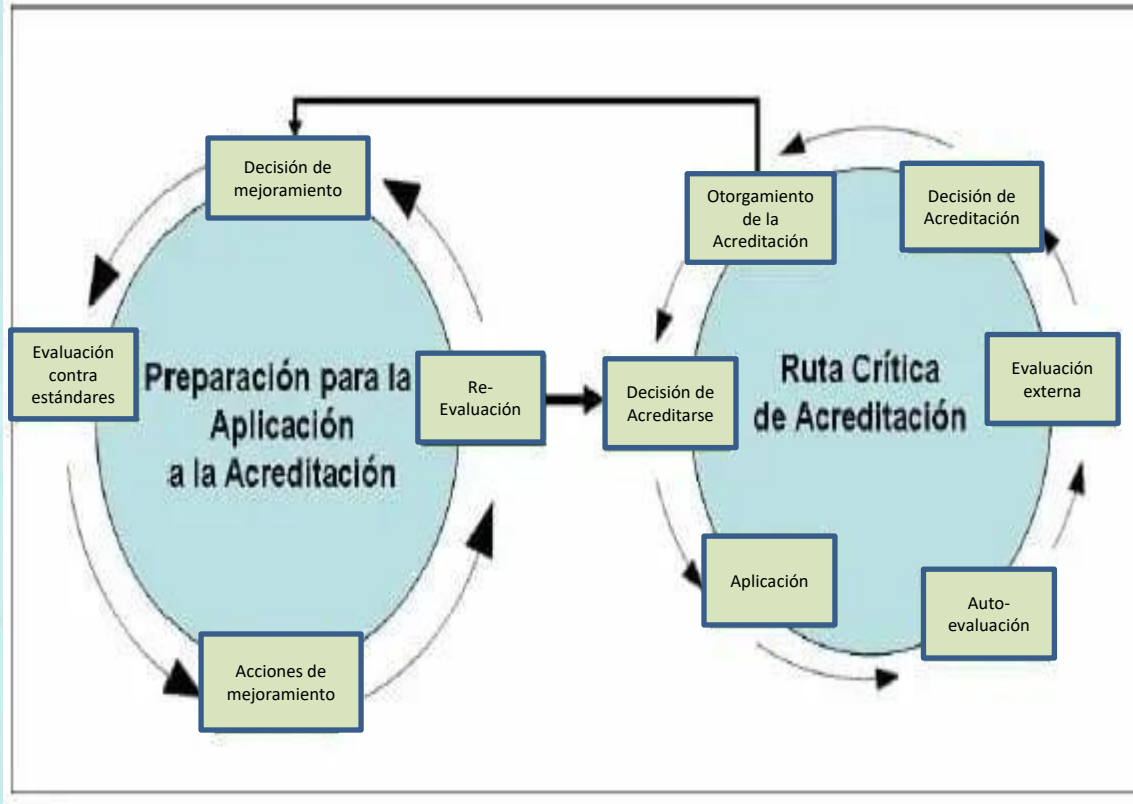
Decisión de mejoramiento

Evaluación contra estándares

Preparación para la Aplicación a la Acreditación

Re-Evaluación

Acciones de mejoramiento

Otorgamiento de la Acreditación

Decisión de Acreditación

Decisión de Acreditarse

Ruta Crítica de Acreditación

Evaluación externa

Aplicación

Auto-evaluación